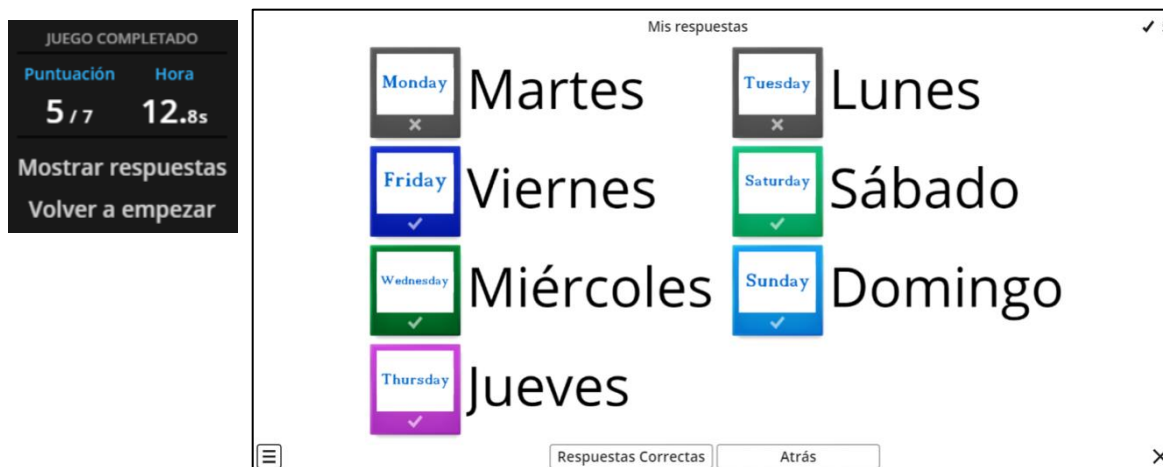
JUEGO COMPLETADO
Puntuación Hora
5 / 7 12.8s
Mostrar respuestas
Volver a empezar

Mis respuestas

Monday Martes
Tuesday Lunes
Friday Viernes
Saturday Sábado
Wednesday Miércoles
Sunday Domingo
Thursday Jueves

Respuestas Correctas
Atrás